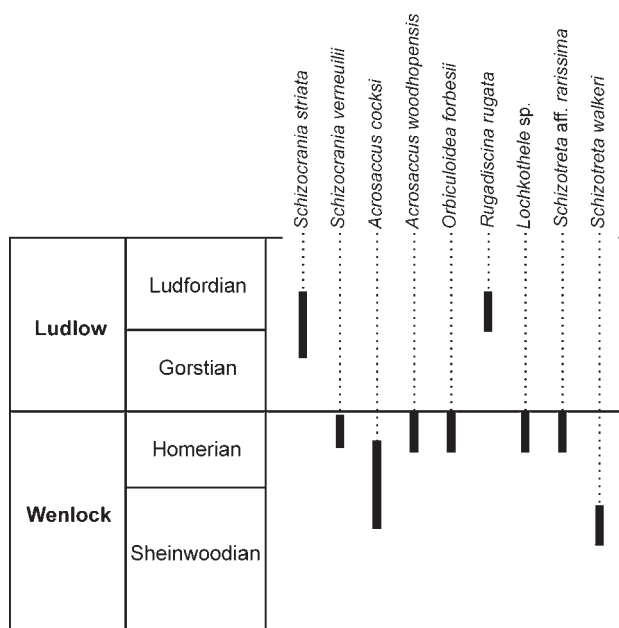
Schizocrania striata

Schizocrania verneuilii

Acrosaccus cocksi

Acrosaccus woodhopensis

Orbiculoidea forbesii

Rugadiscina rugata

Lochkothele sp.

Schizotreta aff. rarissima

Schizotreta walkeri

| | |
|---|---|
| Ludlow | Ludfordian |
| | Gorstian |
| Wenlock | Homerian |
| | Sheinwoodian |